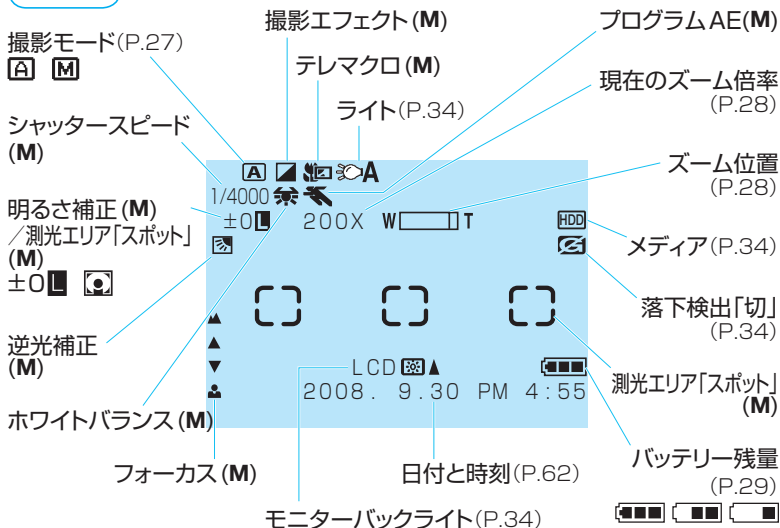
撮影エフェクト(M)
プログラムAE(M)
撮影モード(P.27)
A M
テレマクロ(M)
現在のズーム倍率 (P.28)
ライト(P.34)
シャッタースピード (M)
A
1/4000
200X W T
ズーム位置 (P.28)
明るさ補正(M) /測光エリア「スポット」(M)
±0
HDD
メディア(P.34)
落下検出「切」(P.34)
逆光補正 (M)
LCD
2008. 9.30 PM 4:55
測光エリア「スポット」(M)
ホワイトバランス(M)
バッテリー残量 (P.29)
フォーカス(M)
日付と時刻(P.62)
モニターバックライト(P.34)